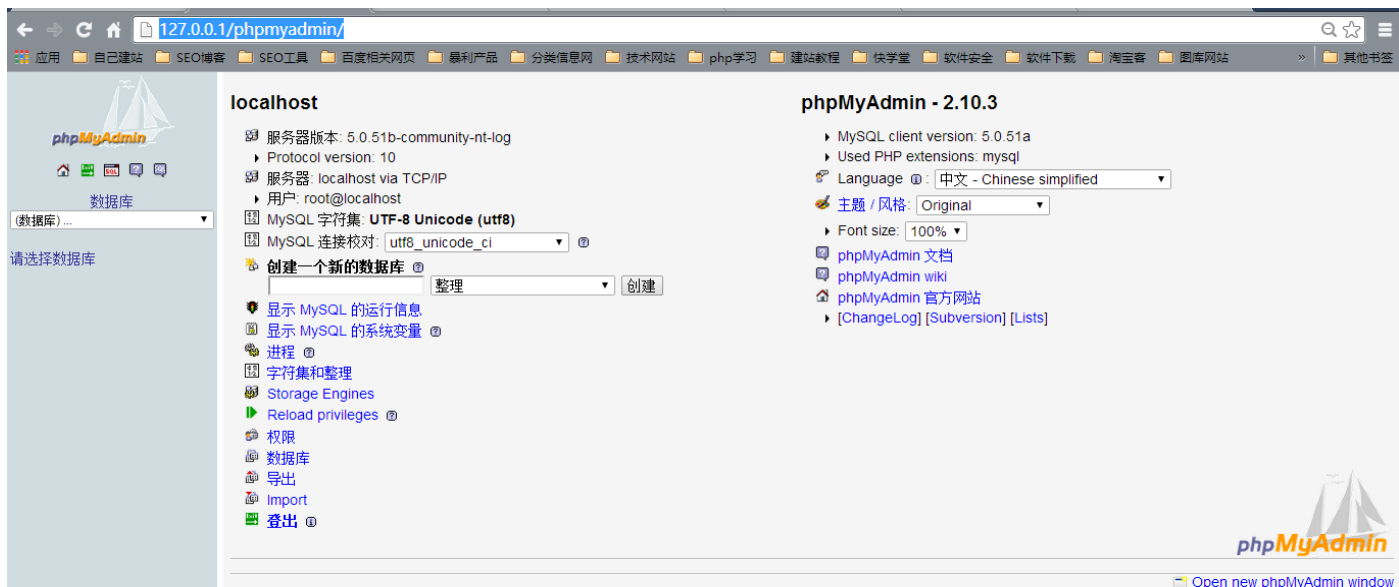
127.0.0.1/phpmyadmin/

应用 自己建站 SEO博客 SEO工具 百度相关网页 暴利产品 分类信息网 技术网站 php学习 建站教程 快学堂 软件安全 软件下载 淘宝客 图库网站 » 其他书签

phpMyAdmin

数据库
(数据库) ...

请选择数据库

localhost

服务器版本: 5.0.51b-community-nt-log
Protocol version: 10
服务器: localhost via TCP/IP
用户: root@localhost
MySQL 字符集: UTF-8 Unicode (utf8)
MySQL 连接校对: utf8_unicode_ci
创建一个新的数据库
整理 创建
显示 MySQL 的运行信息
显示 MySQL 的系统变量
进程
字符集和整理
Storage Engines
Reload privileges
权限
数据库
导出
Import
登出

phpMyAdmin - 2.10.3

MySQL client version: 5.0.51a
Used PHP extensions: mysql
Language 中文 - Chinese simplified
主题 / 风格: Original
Font size: 100%
phpMyAdmin 文档
phpMyAdmin wiki
phpMyAdmin 官方网站
[ChangeLog] [Subversion] [Lists]

phpMyAdmin

Open new phpMyAdmin window